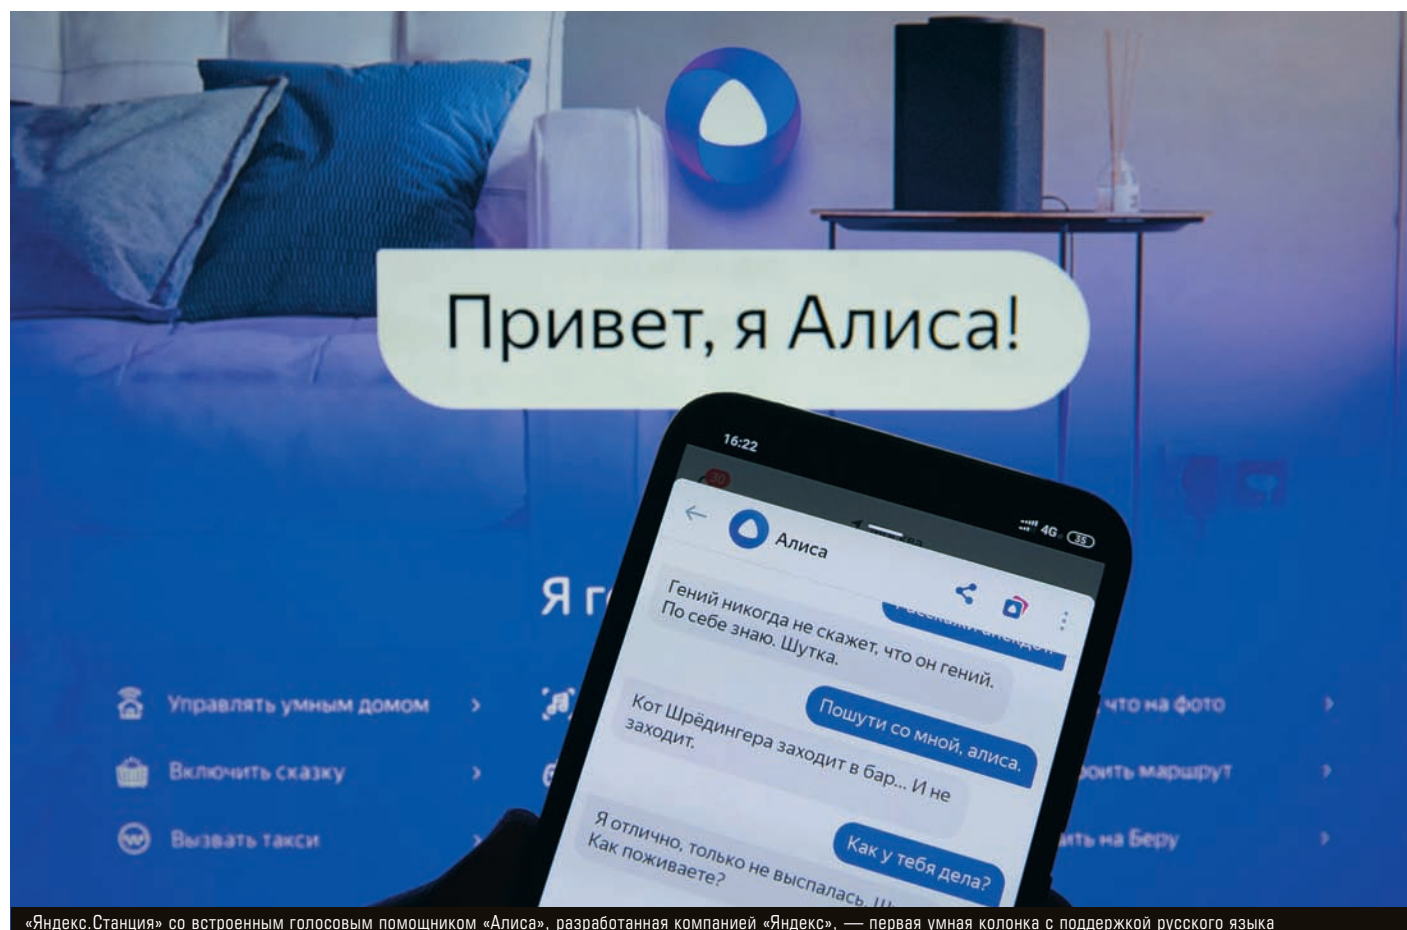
Привет, я Алиса!

16:22

30

4G 35

Алиса

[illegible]

Гений никогда не скажет, что он гений. По себе знаю. Шутка.

Пошути со мной, алиса.

Кот Шрёдингера заходит в бар... И не заходит.

Как у тебя дела?

Я отлично, только не выспалась. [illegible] Как поживаете?

Я г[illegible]

Управлять умным домом ›

Включить сказку ›

Вызвать такси ›

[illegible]что на фото ›

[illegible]оить маршрут ›

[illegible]ить на Беру ›

«Яндекс.Станция» со встроенным голосовым помощником «Алиса», разработанная компанией «Яндекс», — первая умная колонка с поддержкой русского языка